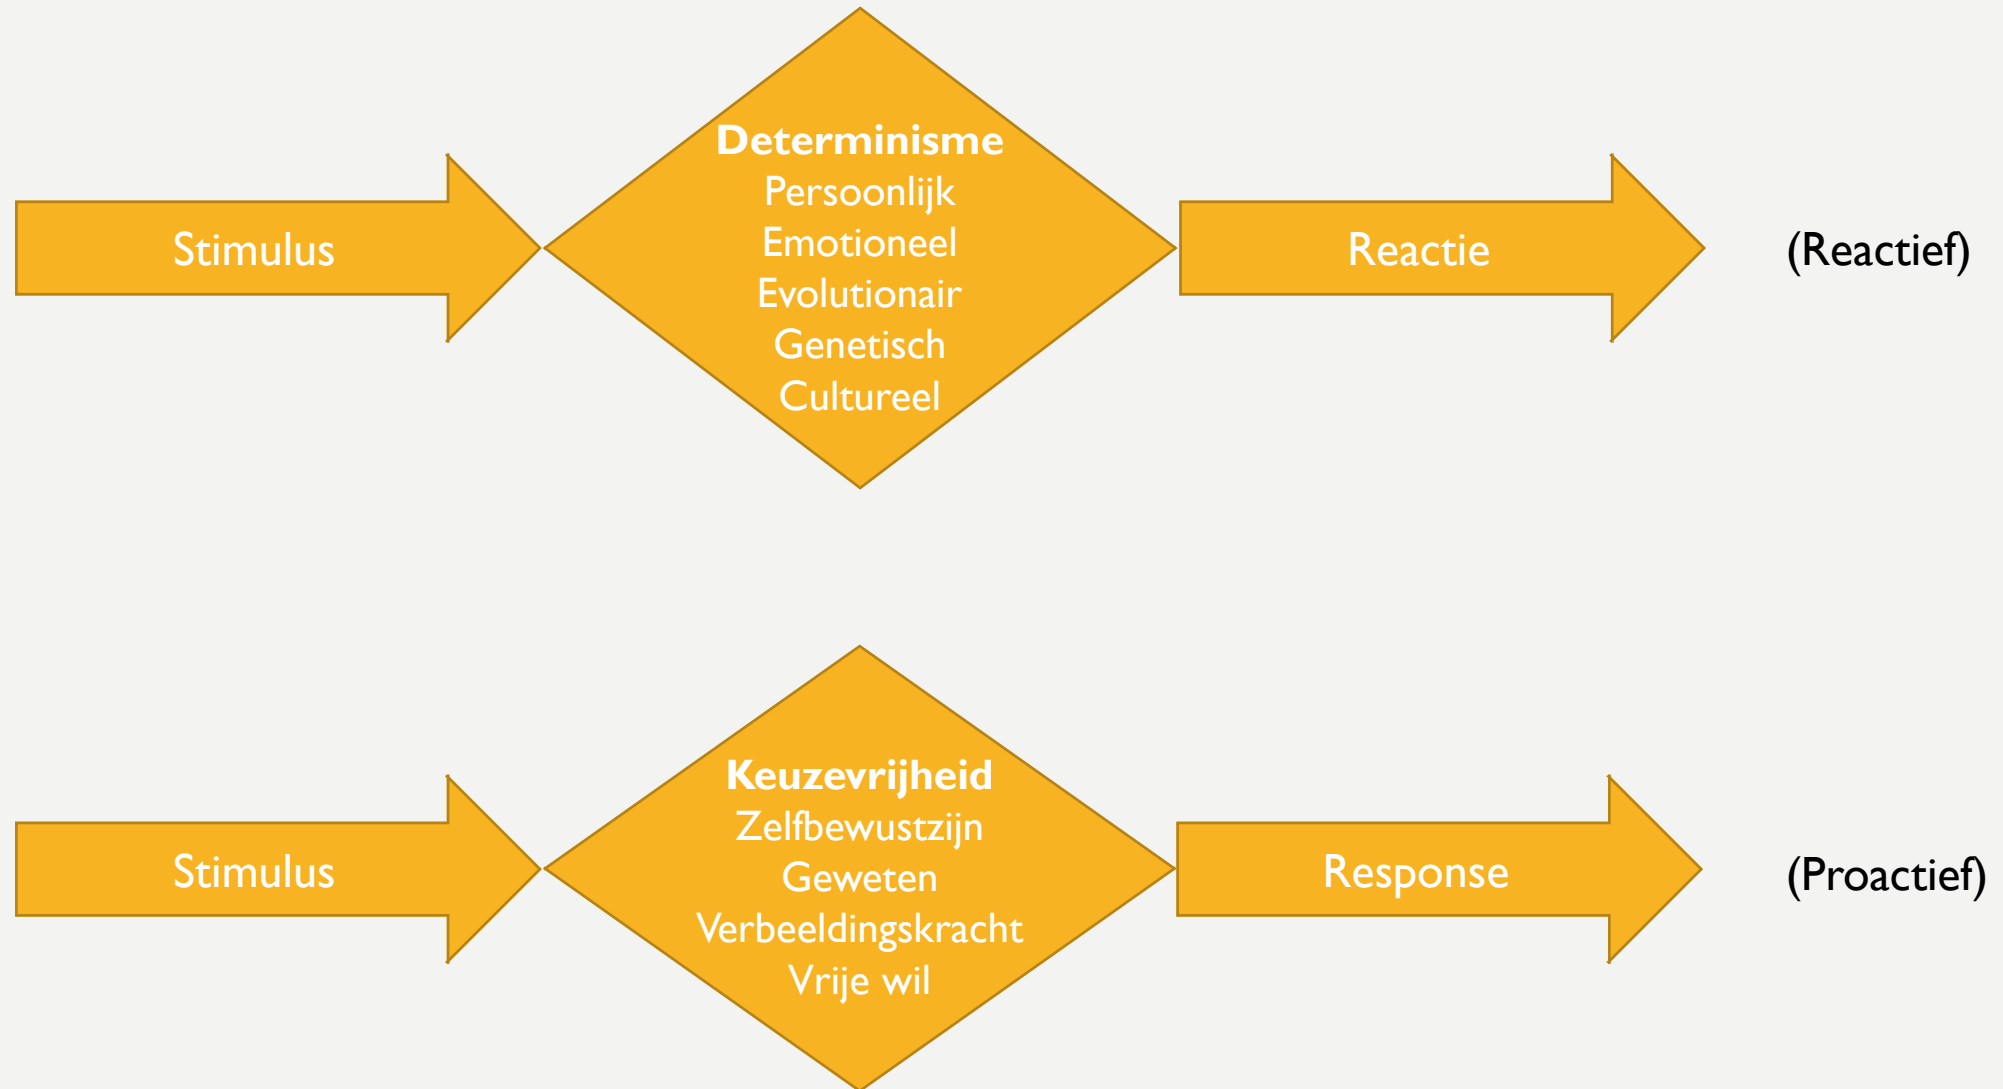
Stimulus

**Determinisme**
Persoonlijk
Emotioneel
Evolutionair
Genetisch
Cultureel

Reactie

(Reactief)

Stimulus

**Keuzevrijheid**
Zelfbewustzijn
Geweten
Verbeeldingskracht
Vrije wil

Response

(Proactief)